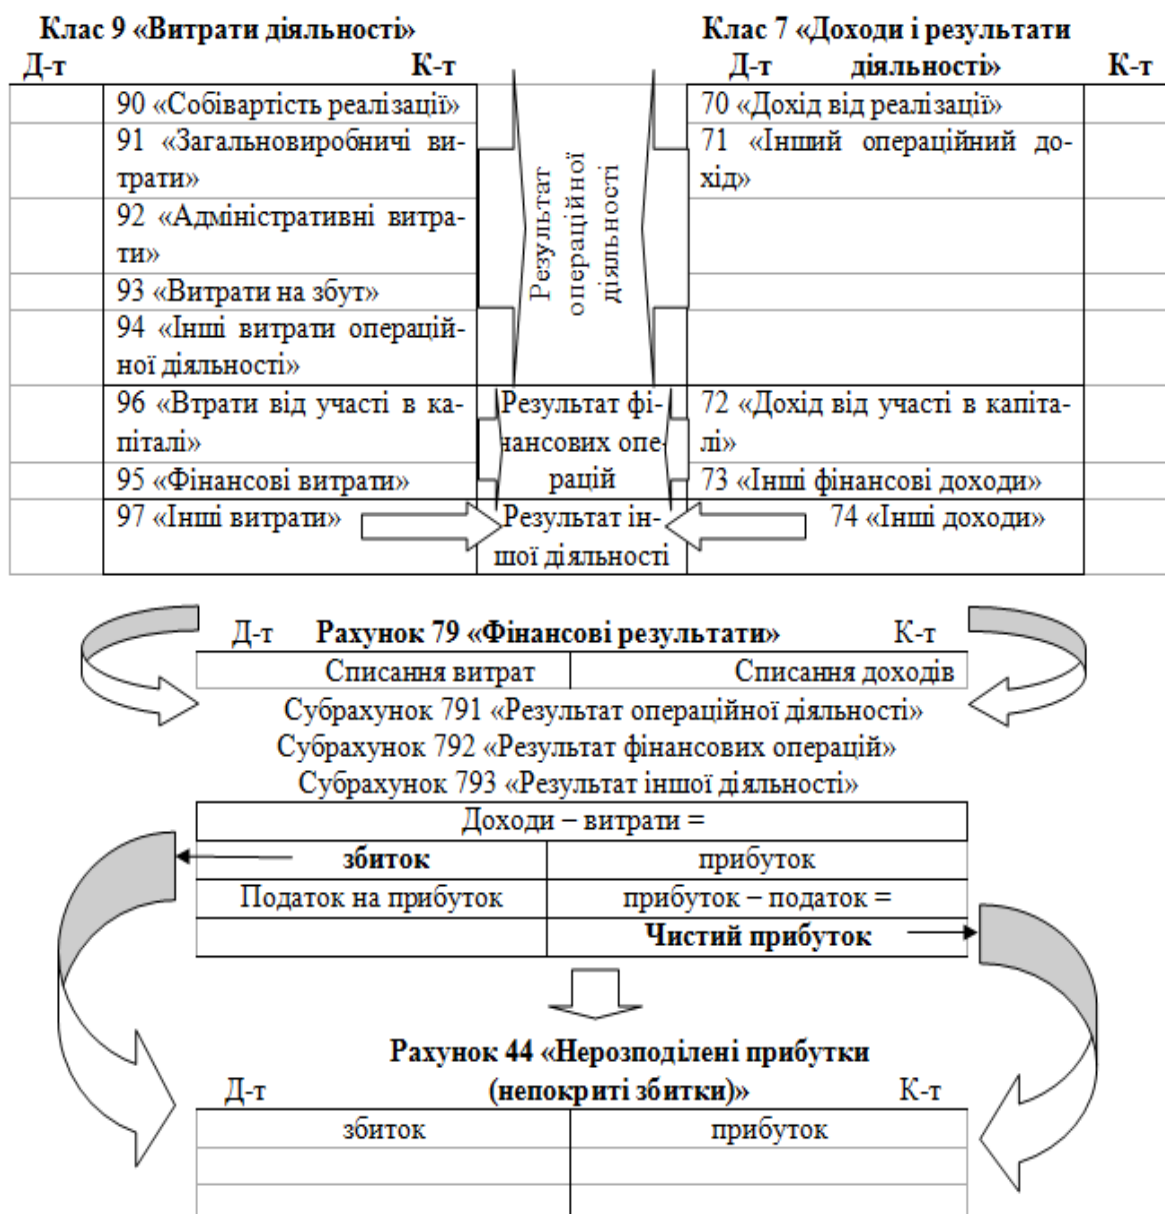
Клас 9 «Витрати діяльності»
Д-т К-т

90 «Собівартість реалізації»
91 «Загальновиробничі витрати»
92 «Адміністративні витрати»
93 «Витрати на збут»
94 «Інші витрати операційної діяльності»
96 «Втрати від участі в капіталі»
95 «Фінансові витрати»
97 «Інші витрати»

Результат операційної діяльності

Результат фінансових операцій

Результат іншої діяльності

Клас 7 «Доходи і результати діяльності»
Д-т К-т

70 «Дохід від реалізації»
71 «Інший операційний дохід»
72 «Дохід від участі в капіталі»
73 «Інші фінансові доходи»
74 «Інші доходи»

Д-т Рахунок 79 «Фінансові результати» К-т

| Списання витрат | Списання доходів |
|---|---|

Субрахунок 791 «Результат операційної діяльності»
Субрахунок 792 «Результат фінансових операцій»
Субрахунок 793 «Результат іншої діяльності»

| Доходи – витрати = | |
|---|---|
| **збиток** | прибуток |
| Податок на прибуток | прибуток – податок = |
| | **Чистий прибуток** |

Рахунок 44 «Нерозподілені прибутки (непокриті збитки)»
Д-т К-т

| збиток | прибуток |
|---|---|
| | |
| | |